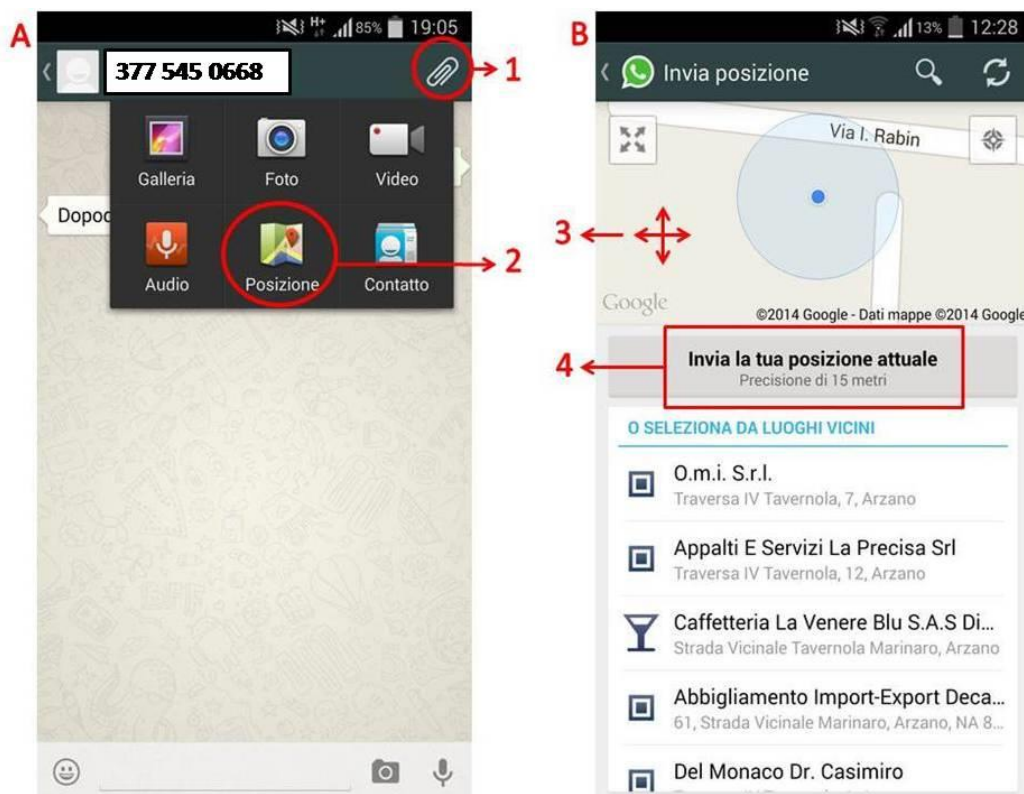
A

H+ 85% 19:05

377 545 0668

1

Galleria

Foto

Video

Dopoc

Audio

Posizione

Contatto

2

B

13% 12:28

Invia posizione

Via I. Rabin

3

Google

©2014 Google - Dati mappe ©2014 Google

4

Invia la tua posizione attuale
Precisione di 15 metri

O SELEZIONA DA LUOGHI VICINI

O.m.i. S.r.l.
Traversa IV Tavernola, 7, Arzano

Appalti E Servizi La Precisa Srl
Traversa IV Tavernola, 12, Arzano

Caffetteria La Venere Blu S.A.S Di...
Strada Vicinale Tavernola Marinaro, Arzano

Abbigliamento Import-Export Deca...
61, Strada Vicinale Marinaro, Arzano, NA 8...

Del Monaco Dr. Casimiro